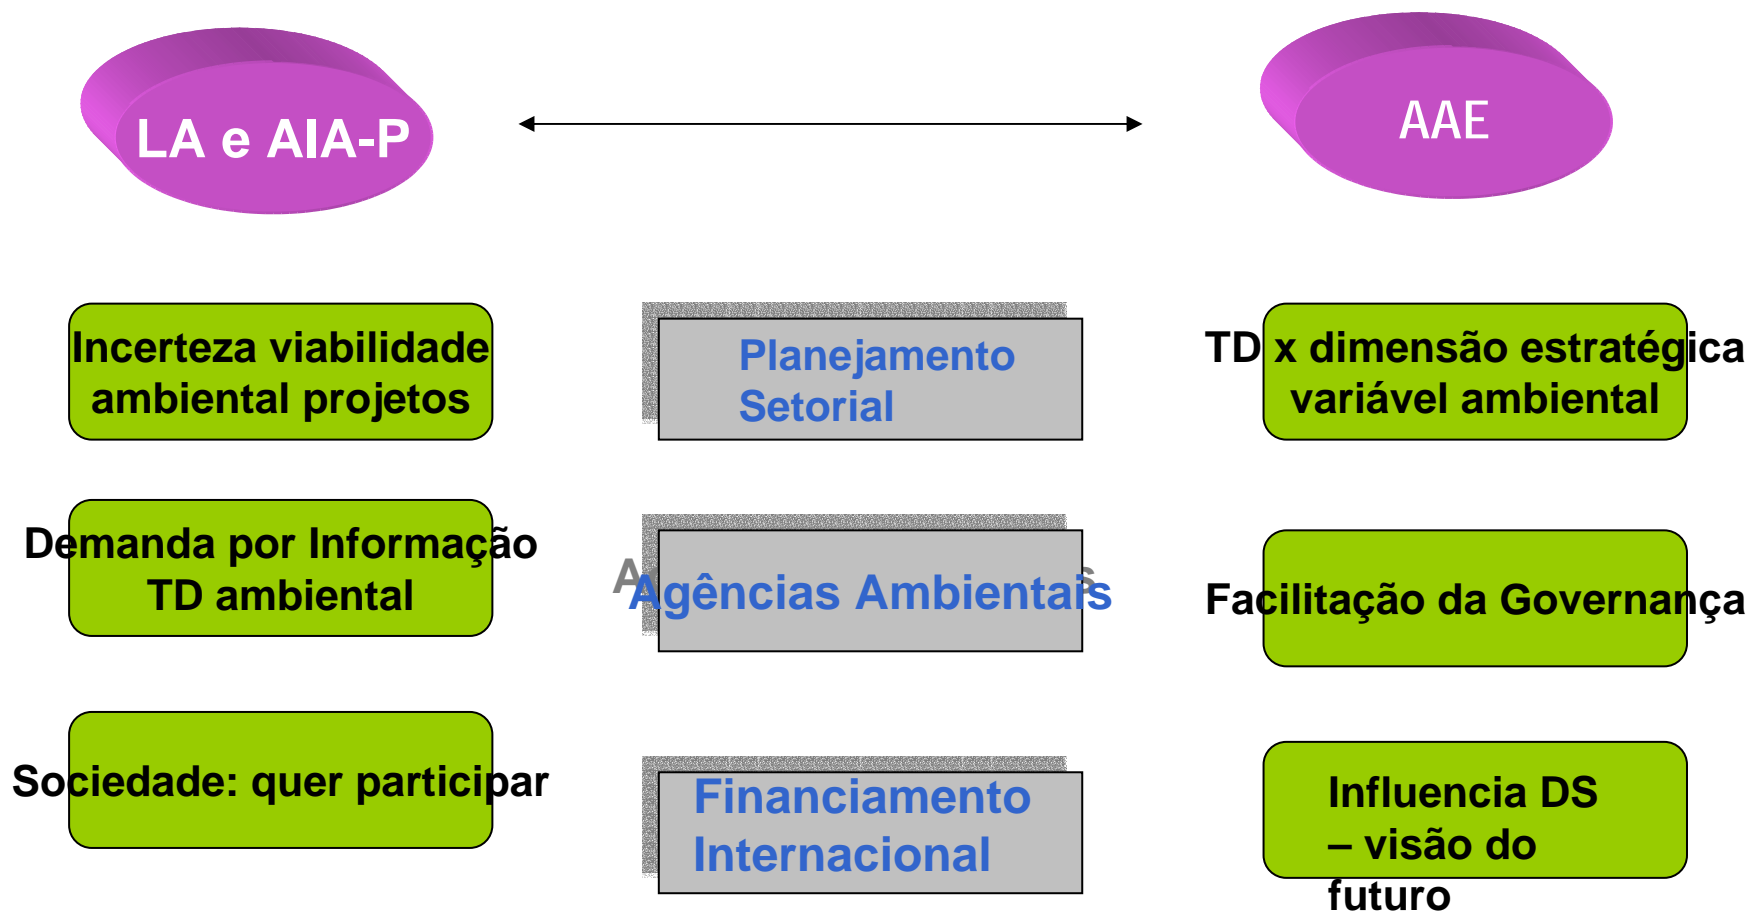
LA e AIA-P

AAE

Incerteza viabilidade ambiental projetos

Planejamento Setorial

TD x dimensão estratégica variável ambiental

Demanda por Informação TD ambiental

Agências Ambientais

Facilitação da Governança

Sociedade: quer participar

Financiamento Internacional

Influencia DS – visão do futuro